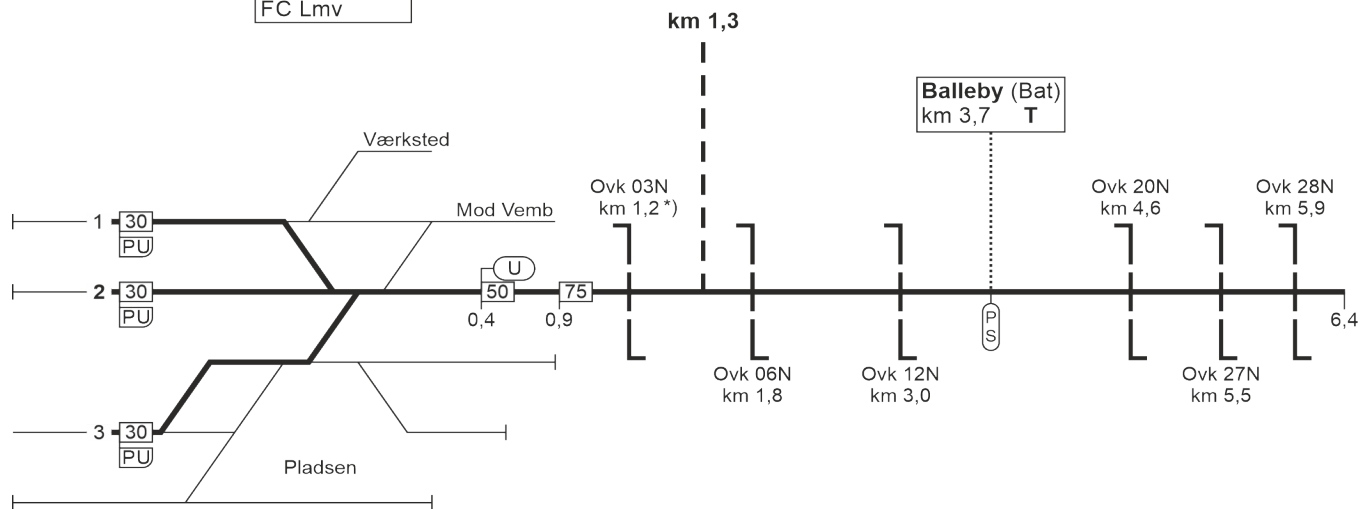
FC Lmv

km 1,3

Balleby (Bat)
km 3,7 T

Værksted

Mod Vemb

Ovk 03N
km 1,2 *)

Ovk 20N
km 4,6

Ovk 28N
km 5,9

1 30
PU

2 30
PU

U
50
0,4

75
0,9

P
S

6,4

Ovk 06N
km 1,8

Ovk 12N
km 3,0

Ovk 27N
km 5,5

3 30
PU

Pladsen